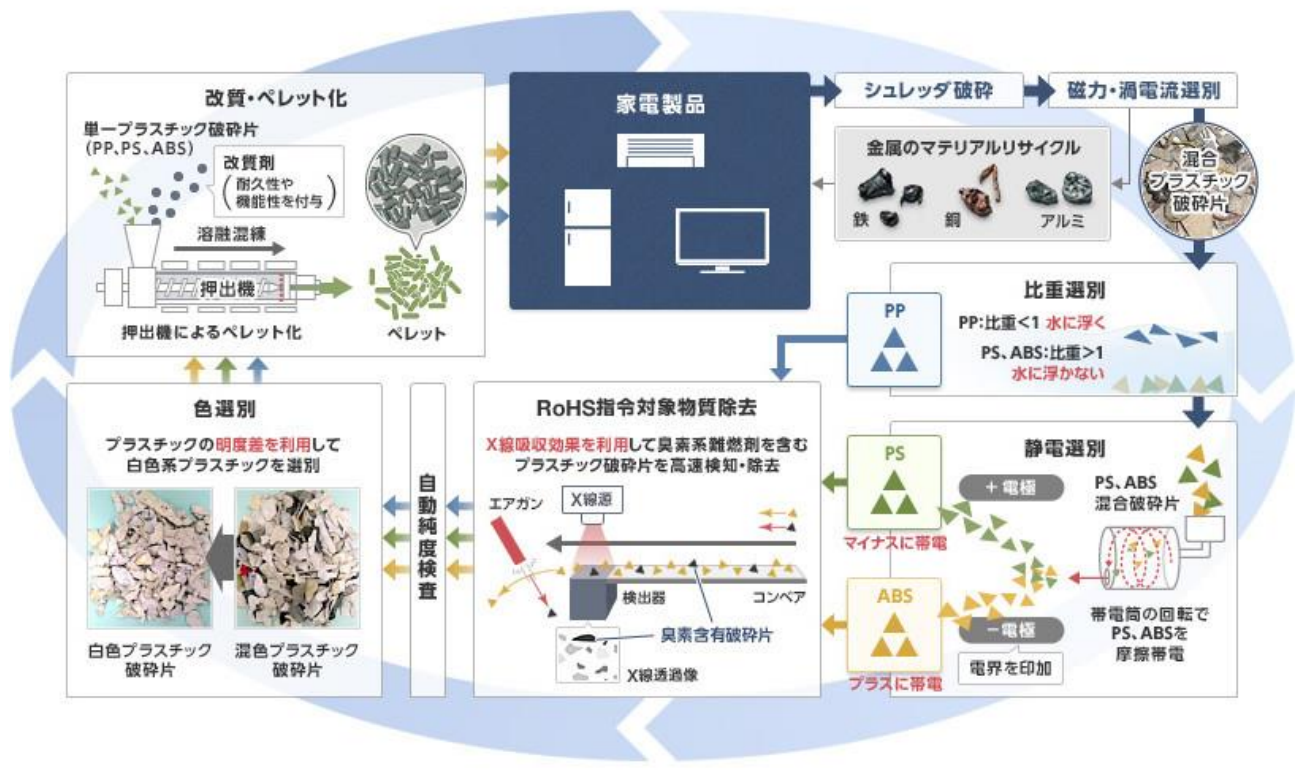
改質・ペレット化

単一プラスチック破砕片（PP、PS、ABS）

改質剤（耐久性や機能性を付与）

溶融混練

押出機

押出機によるペレット化

ペレット

家電製品

シュレッダ破砕

磁力・渦電流選別

金属のマテリアルリサイクル

鉄

銅

アルミ

混合プラスチック破砕片

比重選別

PP

PP:比重<1 水に浮く

PS、ABS:比重>1 水に浮かない

色選別

プラスチックの明度差を利用して白色系プラスチックを選別

白色プラスチック破砕片

混色プラスチック破砕片

自動純度検査

RoHS指令対象物質除去

X線吸収効果を利用して臭素系難燃剤を含むプラスチック破砕片を高速検知・除去

エアガン

X線源

検出器

コンベア

臭素含有破砕片

X線透過像

静電選別

PS

マイナスに帯電

＋電極

PS、ABS混合破砕片

ABS

プラスに帯電

－電極

電界を印加

帯電筒の回転でPS、ABSを摩擦帯電